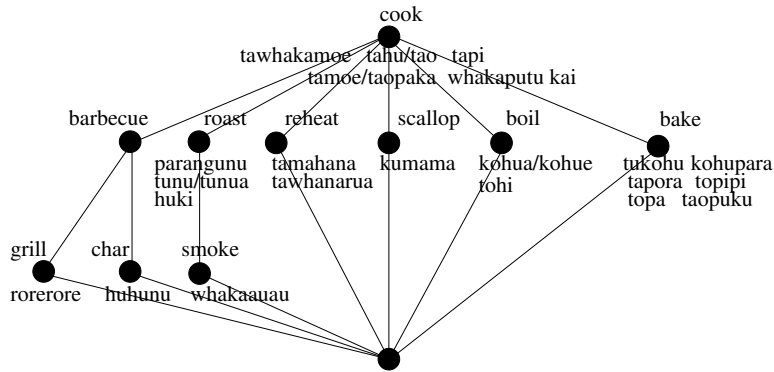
cook

tawhakamoe tahu/tao tapi
tamoe/taopaka whakaputu kai

barbecue roast reheat scallop boil bake

parangunu tunu/tunua huki

tamahana tawhanarua

kumama

kohua/kohue tohi

tukohu kohupara tapora topipi topa taopuku

grill char smoke

rorerore huhunu whakaauau